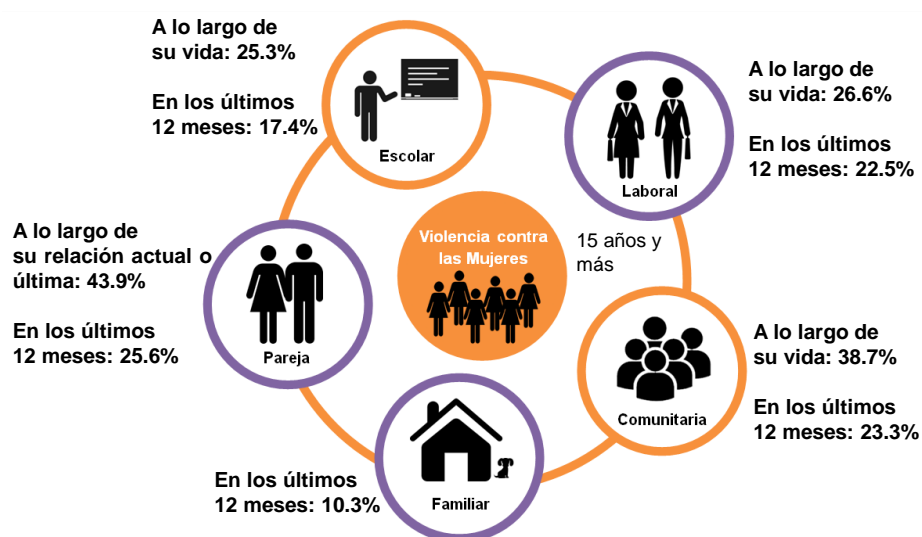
A lo largo de su vida: 25.3%

En los últimos 12 meses: 17.4%

Escolar

A lo largo de su vida: 26.6%

En los últimos 12 meses: 22.5%

Laboral

Violencia contra las Mujeres

15 años y más

A lo largo de su relación actual o última: 43.9%

En los últimos 12 meses: 25.6%

Pareja

A lo largo de su vida: 38.7%

En los últimos 12 meses: 23.3%

Comunitaria

En los últimos 12 meses: 10.3%

Familiar